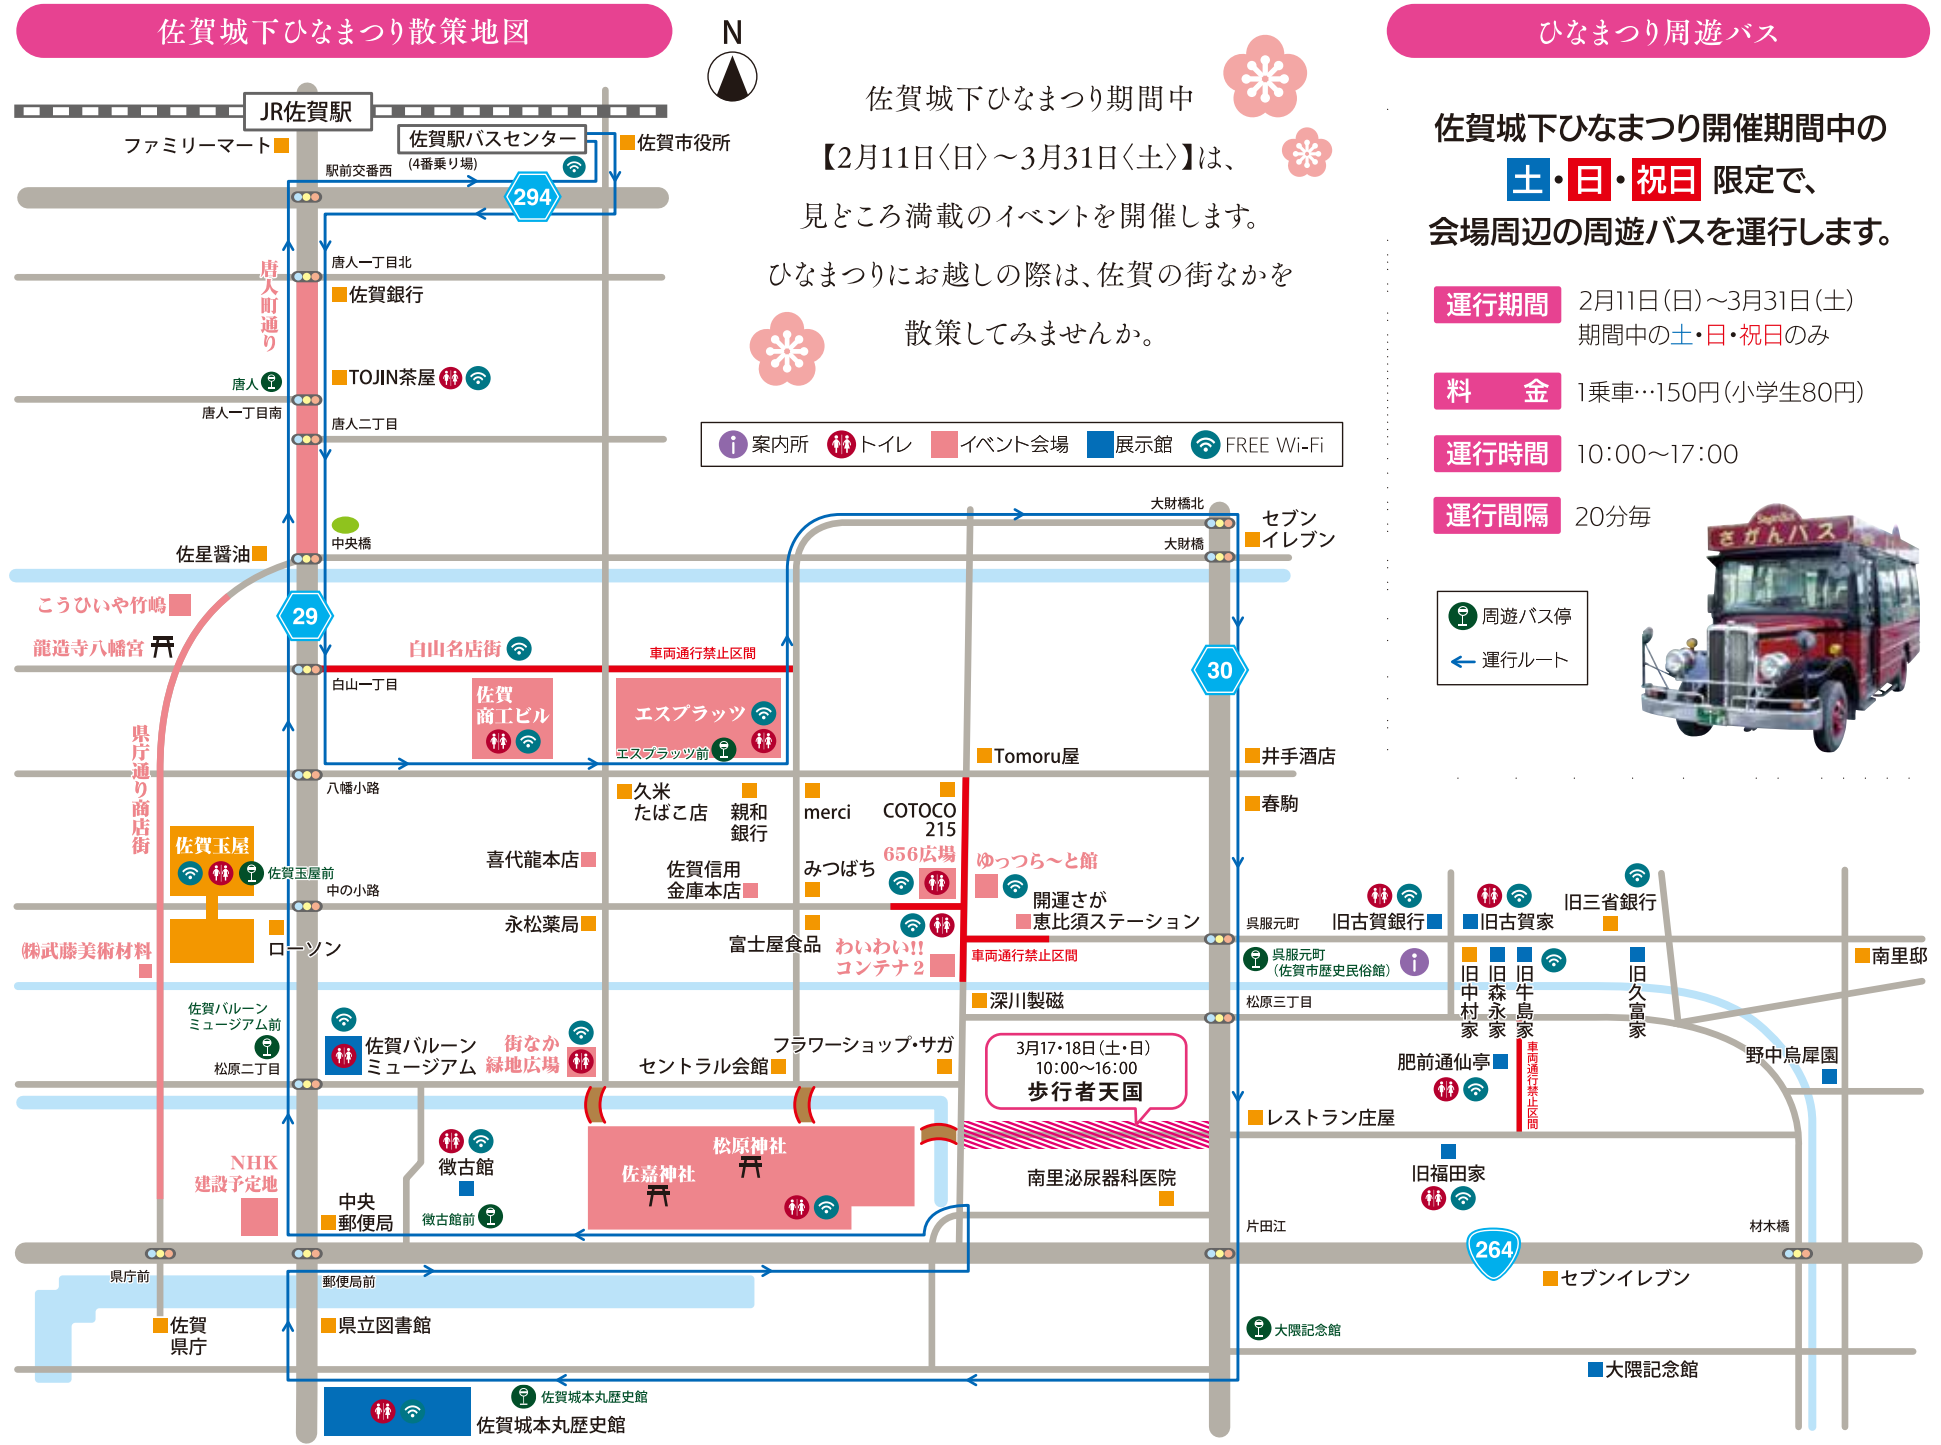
佐賀城下ひなまつり散策地図

N

佐賀城下ひなまつり期間中
【2月11日〈日〉～3月31日〈土〉】は、
見どころ満載のイベントを開催します。
ひなまつりにお越しの際は、佐賀の街なかを
散策してみませんか。

案内所 トイレ イベント会場 展示館 FREE Wi-Fi

ひなまつり周遊バス

佐賀城下ひなまつり開催期間中の
土・日・祝日 限定で、
会場周辺の周遊バスを運行します。

運行期間 2月11日(日)～3月31日(土)
期間中の土・日・祝日のみ

料　金 1乗車…150円(小学生80円)

運行時間 10:00～17:00

運行間隔 20分毎

周遊バス停
運行ルート

JR佐賀駅
ファミリーマート
佐賀駅バスセンター
(4番乗り場)
佐賀市役所
駅前交番西
294
唐人一丁目北
佐賀銀行
唐人町通り
TOJIN茶屋
唐人
唐人一丁目南
唐人二丁目
中央橋
佐星醤油
大財橋北
セブンイレブン
大財橋
こうひいや竹嶋
29
龍造寺八幡宮
白山名店街
車両通行禁止区間
白山一丁目
佐賀商工ビル
エスプラッツ
エスプラッツ前
30
県庁通り商店街
Tomoru屋
井手酒店
八幡小路
久米たばこ店
親和銀行
merci
COTOCO215
春駒
佐賀玉屋
佐賀玉屋前
喜代龍本店
佐賀信用金庫本店
みつばち
656広場
ゆっつら～と館
中の小路
開運さが
恵比須ステーション
旧古賀銀行
旧古賀家
旧三省銀行
永松薬局
富士屋食品
わいわい!!コンテナ2
呉服元町
(株)武藤美術材料
ローソン
車両通行禁止区間
呉服元町
(佐賀市歴史民俗館)
旧中村家
旧森永家
旧牛島家
旧久富家
南里邸
深川製磁
松原三丁目
佐賀バルーンミュージアム前
佐賀バルーンミュージアム
街なか緑地広場
フラワーショップ・サガ
3月17・18日(土・日)
10:00～16:00
歩行者天国
肥前通仙亭
野中烏犀圓
車両通行禁止区間
松原二丁目
セントラル会館
レストラン庄屋
徴古館
松原神社
佐嘉神社
NHK建設予定地
中央郵便局
徴古館前
南里泌尿器科医院
旧福田家
片田江
材木橋
264
県庁前
郵便局前
セブンイレブン
佐賀県庁
県立図書館
大隈記念館
大隈記念館
佐賀城本丸歴史館
佐賀城本丸歴史館